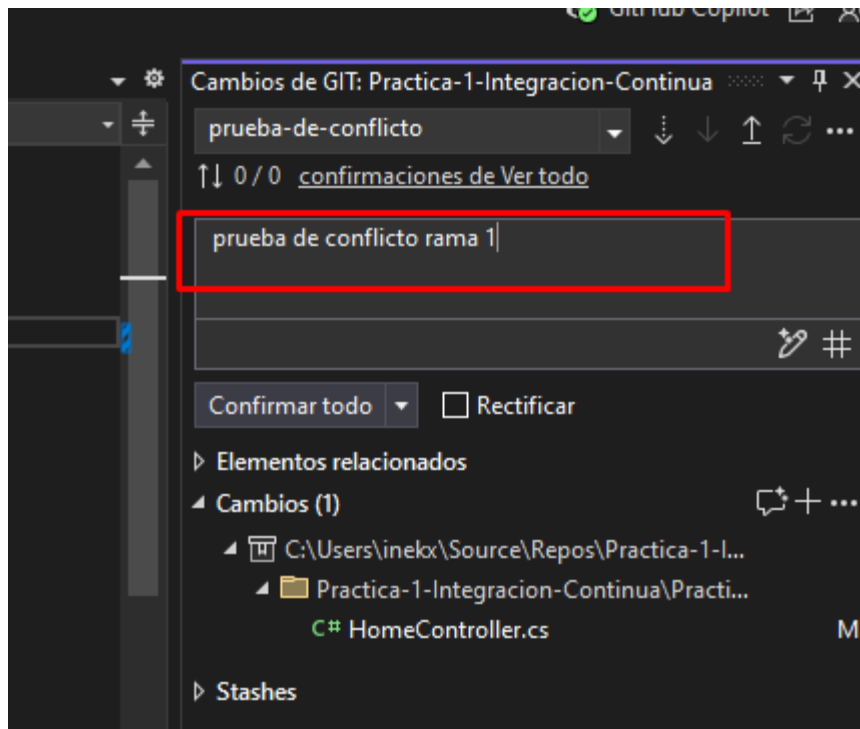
GitHub Copilot

Cambios de GIT: Practica-1-Integracion-Continua

prueba-de-conflicto

0 / 0 confirmaciones de Ver todo

prueba de conflicto rama 1

Confirmar todo

Rectificar

Elementos relacionados

Cambios (1)

C:\Users\inekx\Source\Repos\Practica-1-I...

Practica-1-Integracion-Continua\Practi...

C# HomeController.cs

M

Stashes